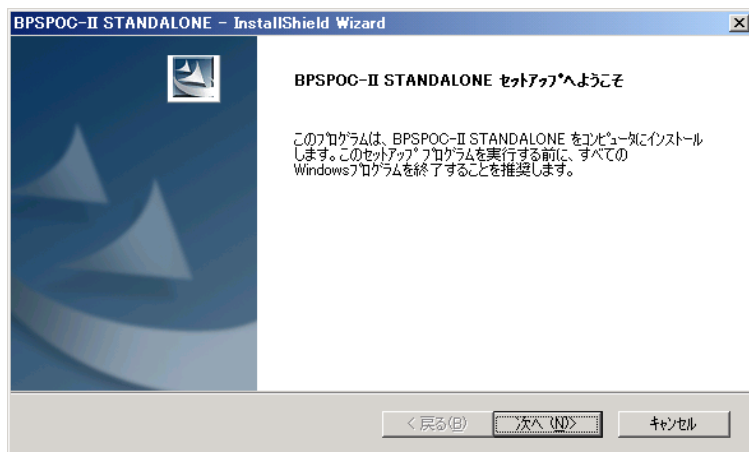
BPSPOC-II STANDALONE - InstallShield Wizard

×

BPSPOC-II STANDALONE ｾｯﾄｱｯﾌﾟへようこそ

このﾌﾟﾛｸﾞﾗﾑは、BPSPOC-II STANDALONE をｺﾝﾋﾟｭｰﾀにｲﾝｽﾄｰﾙします。このｾｯﾄｱｯﾌﾟ ﾌﾟﾛｸﾞﾗﾑを実行する前に、すべてのWindowsﾌﾟﾛｸﾞﾗﾑを終了することを推奨します。

< 戻る(B)

次へ (N)>

ｷｬﾝｾﾙ